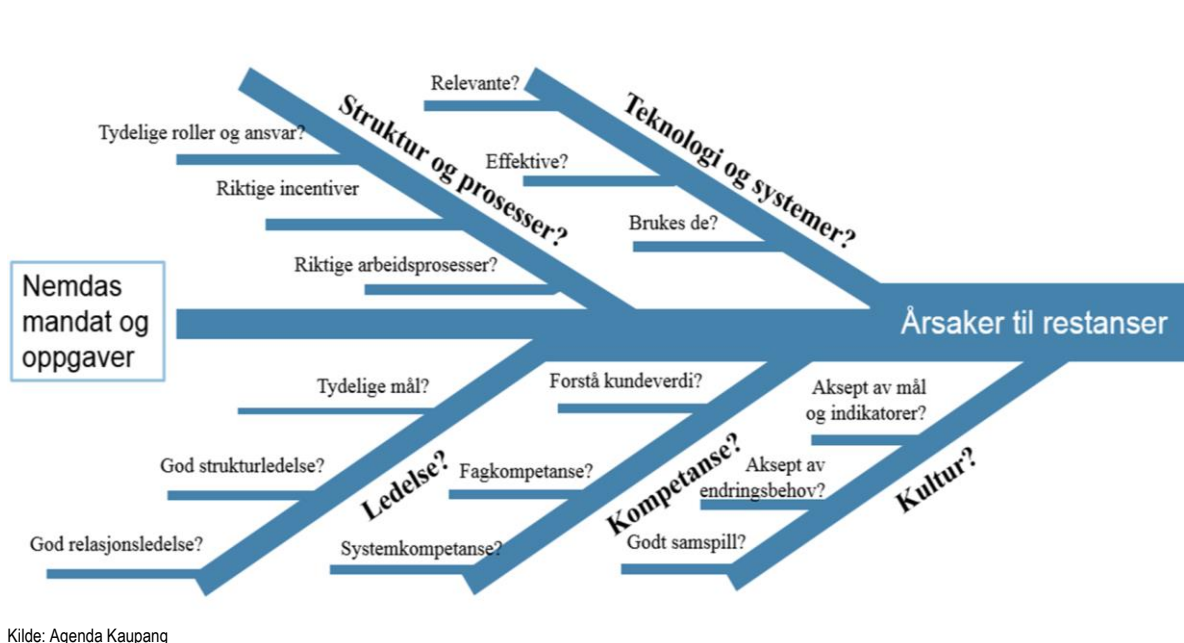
Struktur og prosesser?

Tydelige roller og ansvar?

Riktige incentiver

Riktige arbeidsprosesser?

Teknologi og systemer?

Relevante?

Effektive?

Brukes de?

Nemdas mandat og oppgaver

Årsaker til restanser

Ledelse?

Tydelige mål?

God strukturledelse?

God relasjonsledelse?

Kompetanse?

Forstå kundeverdi?

Fagkompetanse?

Systemkompetanse?

Kultur?

Aksept av mål og indikatorer?

Aksept av endringsbehov?

Godt samspill?

Kilde: Agenda Kaupang